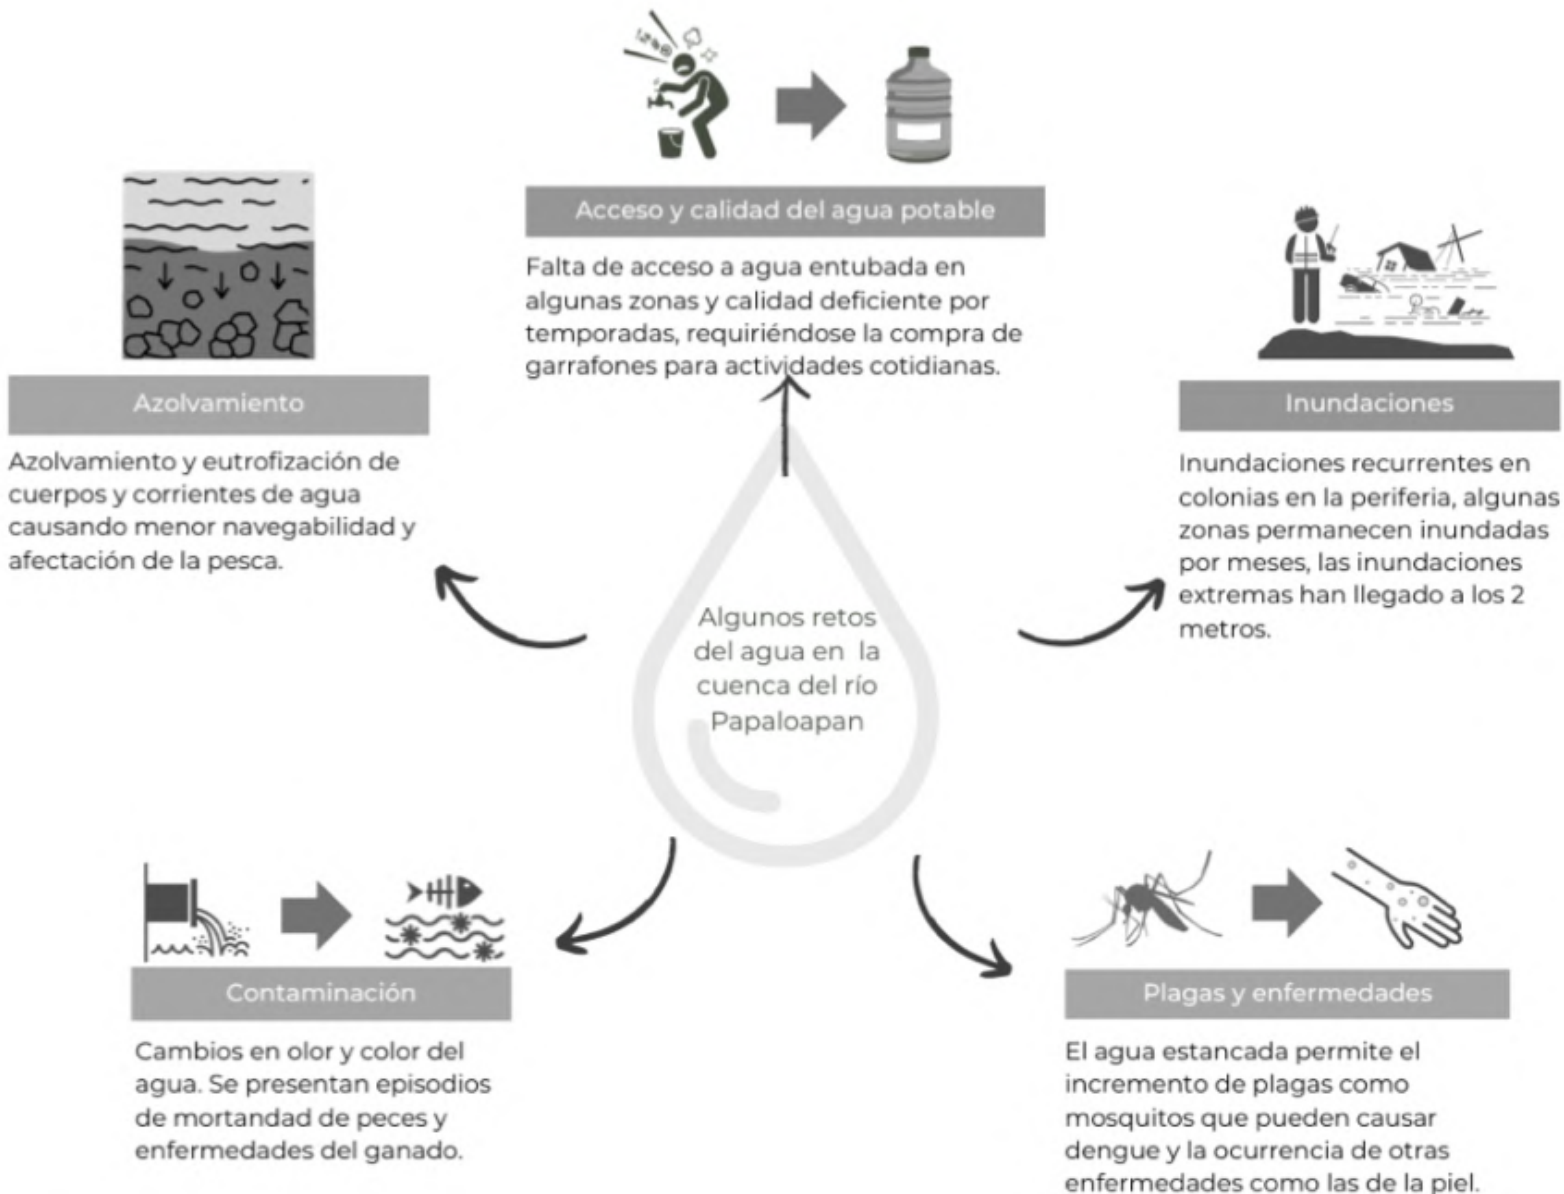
Acceso y calidad del agua potable

Falta de acceso a agua entubada en algunas zonas y calidad deficiente por temporadas, requiriéndose la compra de garrafones para actividades cotidianas.

Azolvamiento

Azolvamiento y eutrofización de cuerpos y corrientes de agua causando menor navegabilidad y afectación de la pesca.

Inundaciones

Inundaciones recurrentes en colonias en la periferia, algunas zonas permanecen inundadas por meses, las inundaciones extremas han llegado a los 2 metros.

Algunos retos del agua en la cuenca del río Papaloapan

Contaminación

Cambios en olor y color del agua. Se presentan episodios de mortandad de peces y enfermedades del ganado.

Plagas y enfermedades

El agua estancada permite el incremento de plagas como mosquitos que pueden causar dengue y la ocurrencia de otras enfermedades como las de la piel.